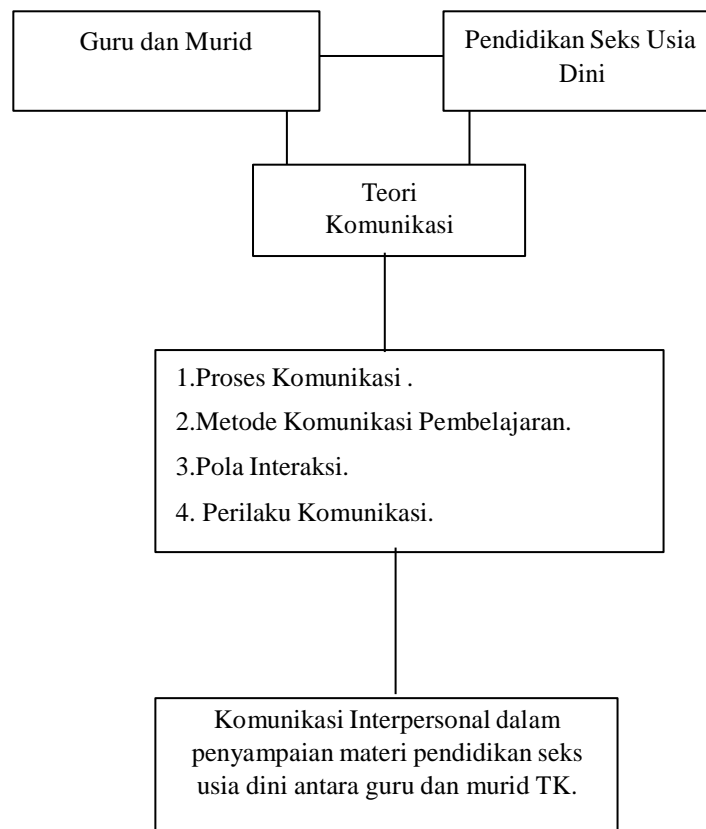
Guru dan Murid

Pendidikan Seks Usia Dini

Teori Komunikasi

1.Proses Komunikasi .
2.Metode Komunikasi Pembelajaran.
3.Pola Interaksi.
4. Perilaku Komunikasi.

Komunikasi Interpersonal dalam penyampaian materi pendidikan seks usia dini antara guru dan murid TK.